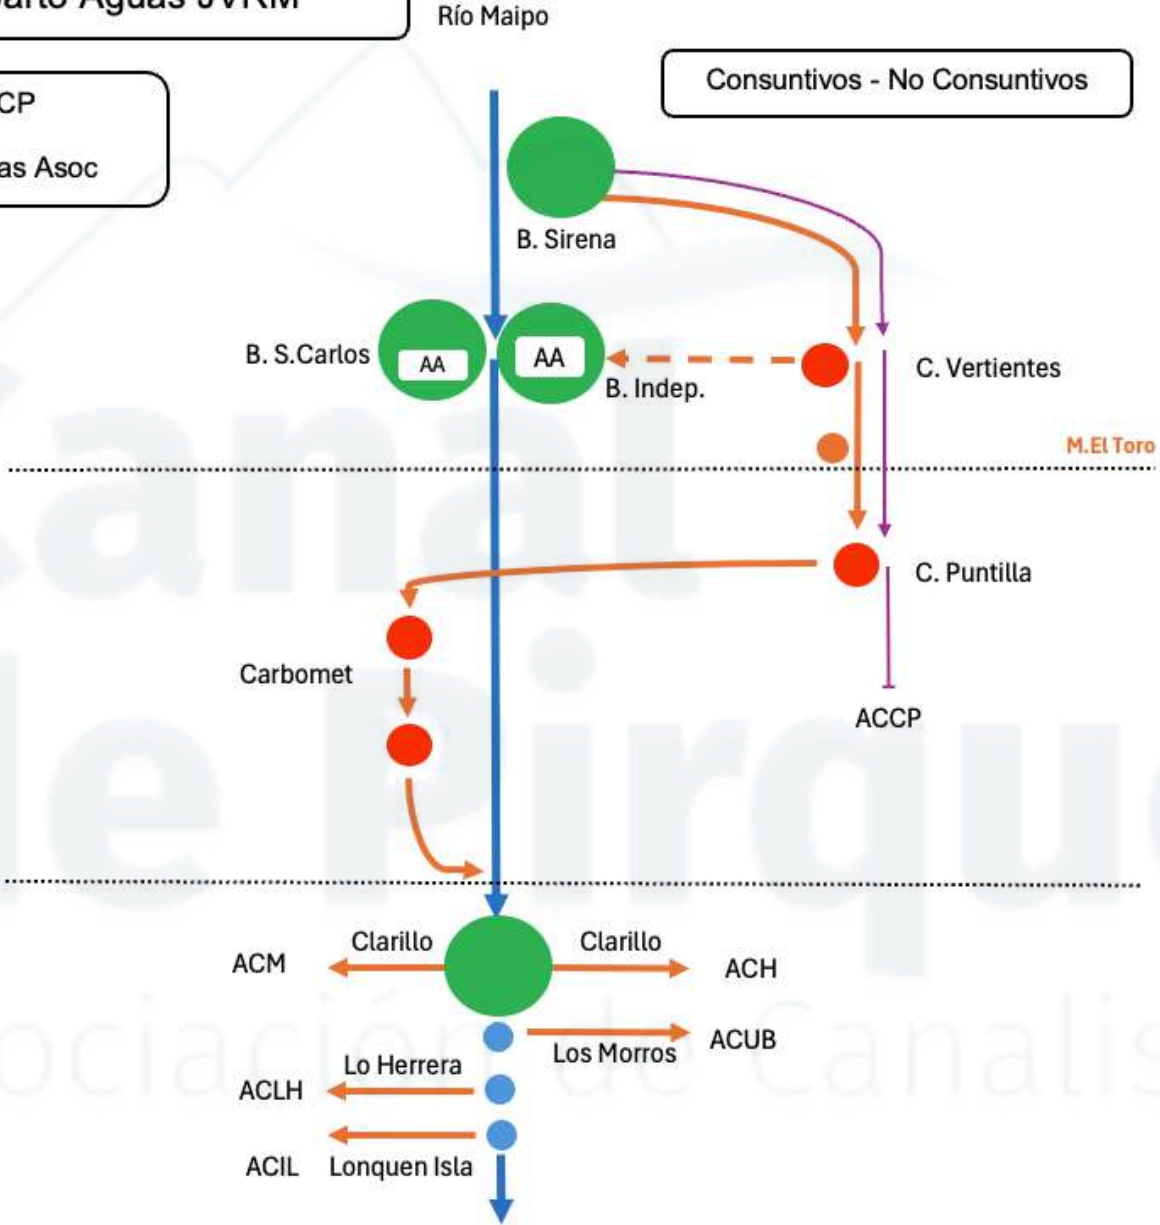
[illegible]arto Aguas JVRM

CP

as Asoc

Río Maipo

Consuntivos - No Consuntivos

B. Sirena

B. S.Carlos

AA

AA

B. Indep.

C. Vertientes

M.El Toro

C. Puntilla

Carbomet

ACCP

ACM

Clarillo

Clarillo

ACH

ACUB

Los Morros

Lo Herrera

ACLH

ACIL

Lonquen Isla

Canal de Pirque

Asociación de Canalis